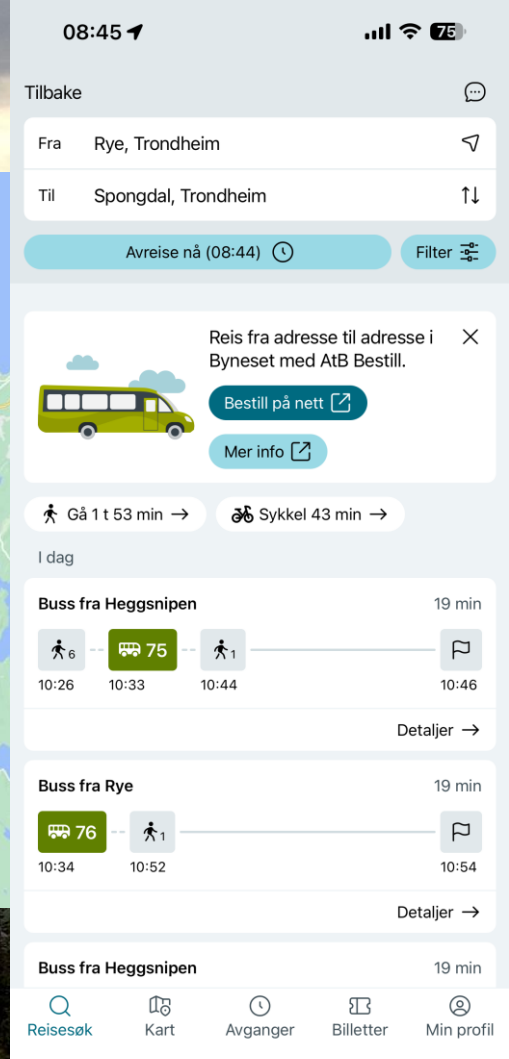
08:45

75

Tilbake

Fra Rye, Trondheim

Til Spongdal, Trondheim

Avreise nå (08:44)

Filter

Reis fra adresse til adresse i Byneset med AtB Bestill.

Bestill på nett

Mer info

Gå 1 t 53 min →

Sykkel 43 min →

I dag

Buss fra Heggsnipen 19 min

6 75 1

10:26 10:33 10:44 10:46

Detaljer →

Buss fra Rye 19 min

76 1

10:34 10:52 10:54

Detaljer →

Buss fra Heggsnipen 19 min

Reisesøk Kart Avganger Billetter Min profil